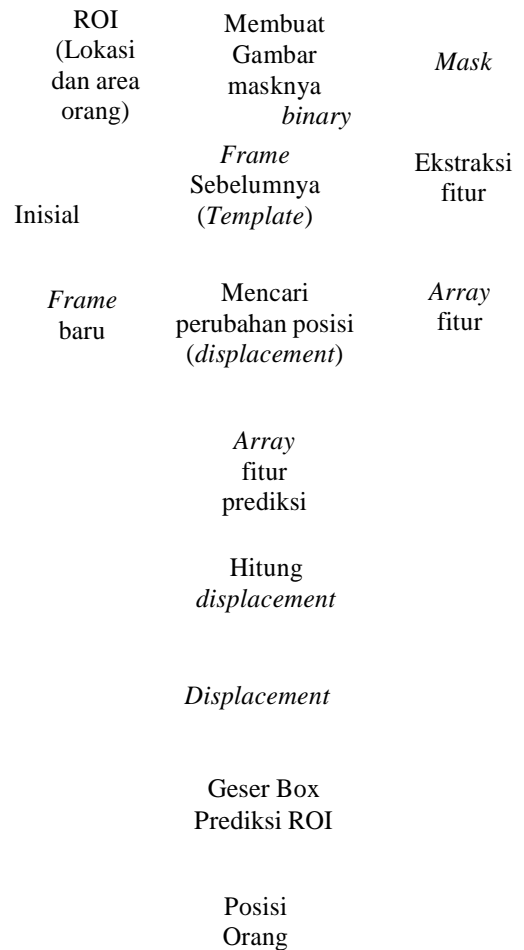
ROI (Lokasi dan area orang)

Membuat Gambar masknya *binary*

*Mask*

*Frame* Sebelumnya (*Template*)

Ekstraksi fitur

Inisial

*Frame* baru

Mencari perubahan posisi (*displacement*)

*Array* fitur

*Array* fitur prediksi

Hitung *displacement*

*Displacement*

Geser Box Prediksi ROI

Posisi Orang